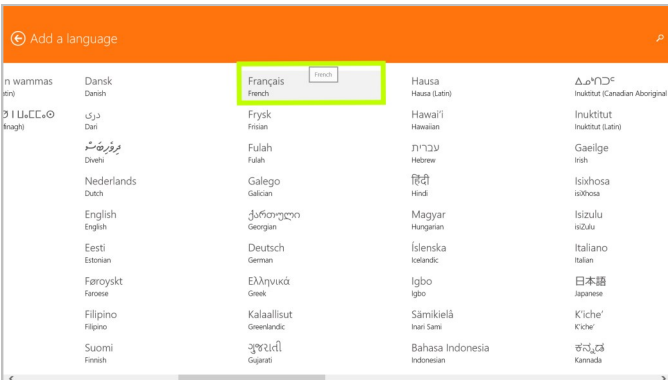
Add a language

n wammas
atin)

ⵜⴰⵎⴰⵣⵉⵖⵜ
finagh)

Dansk
Danish

دری
Dari

ދިވެހިބަސް
Divehi

Nederlands
Dutch

English
English

Eesti
Estonian

Føroyskt
Faroese

Filipino
Filipino

Suomi
Finnish

Français
French

French

Frysk
Frisian

Fulah
Fulah

Galego
Galician

ქართული
Georgian

Deutsch
German

Ελληνικά
Greek

Kalaallisut
Greenlandic

ગુજરાતી
Gujarati

Hausa
Hausa (Latin)

Hawaiʻi
Hawaiian

עברית
Hebrew

हिंदी
Hindi

Magyar
Hungarian

Íslenska
Icelandic

Igbo
Igbo

Sämikielâ
Inari Sami

Bahasa Indonesia
Indonesian

ᐃᓄᒃᑎᑐᑦ
Inuktitut (Canadian Aboriginal

Inuktitut
Inuktitut (Latin)

Gaeilge
Irish

Isixhosa
isiXhosa

Isizulu
isiZulu

Italiano
Italian

日本語
Japanese

K'iche'
K'iche'

ಕನ್ನಡ
Kannada